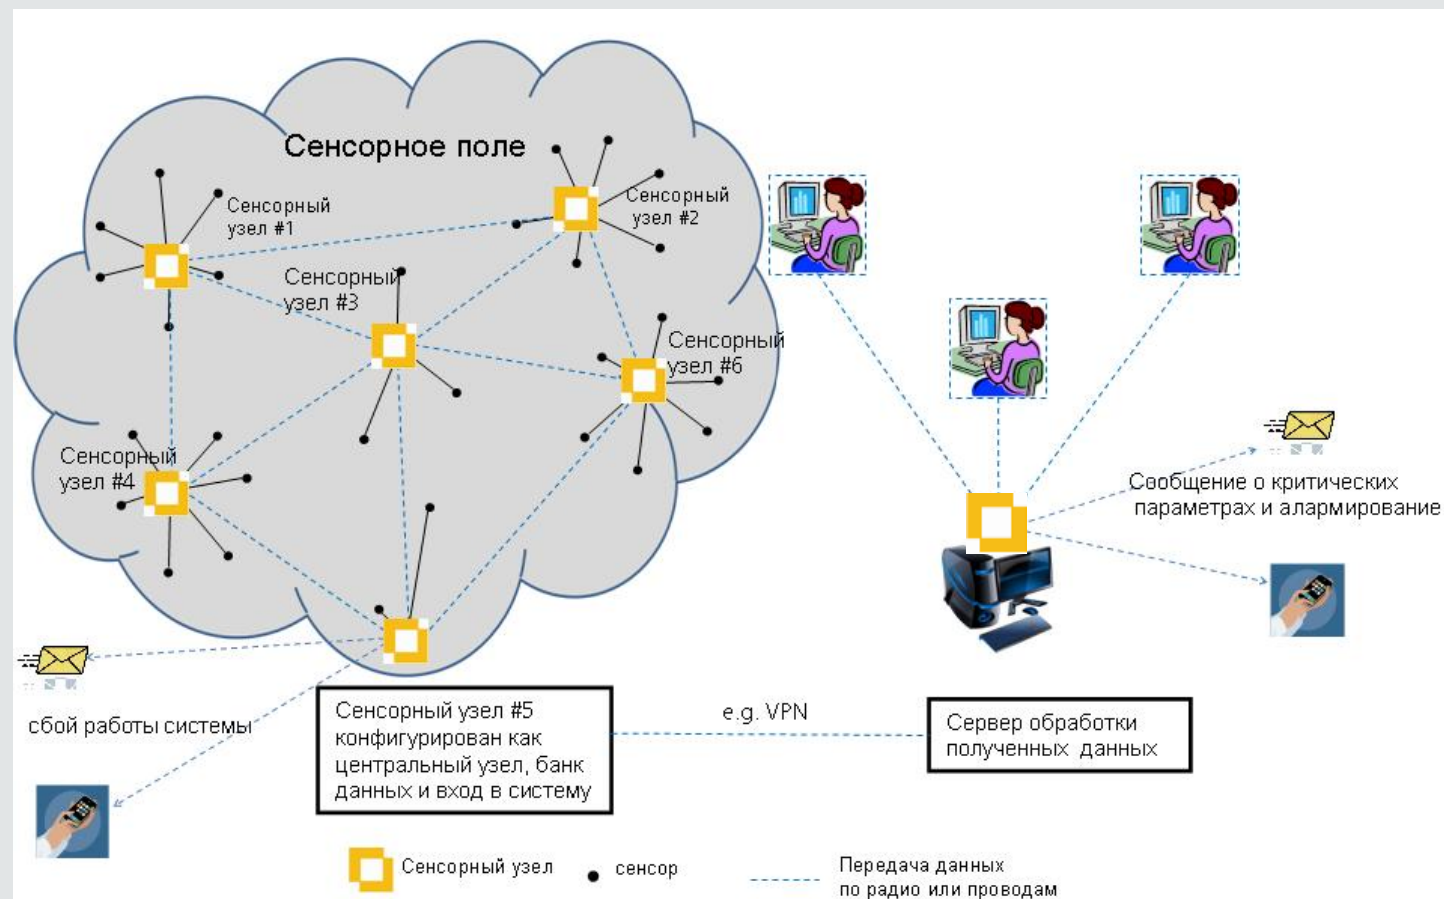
Сенсорное поле

Сенсорный узел #1

Сенсорный узел #2

Сенсорный узел #3

Сенсорный узел #6

Сенсорный узел #4

Сообщение о критических параметрах и алармирование

сбой работы системы

Сенсорный узел #5 конфигурирован как центральный узел, банк данных и вход в систему

e.g. VPN

Сервер обработки полученных данных

Сенсорный узел

сенсор

Передача данных по радио или проводам